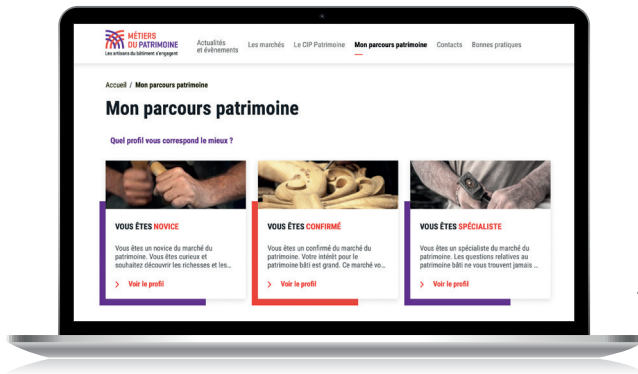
MÉTIERS DU PATRIMOINE
Les artisans du bâtiment s'engagent

Actualités et évènements
Les marchés
Le CIP Patrimoine
Mon parcours patrimoine
Contacts
Bonnes pratiques

Accueil / Mon parcours patrimoine

Mon parcours patrimoine

Quel profil vous correspond le mieux ?

VOUS ÊTES NOVICE
Vous êtes un novice du marché du patrimoine. Vous êtes curieux et souhaitez découvrir les richesses et les...
Voir le profil

VOUS ÊTES CONFIRMÉ
Vous êtes un confirmé du marché du patrimoine. Votre intérêt pour le patrimoine bâti est grand. Ce marché vo...
Voir le profil

VOUS ÊTES SPÉCIALISTE
Vous êtes un spécialiste du marché du patrimoine. Les questions relatives au patrimoine bâti ne vous trouvent jamais ...
Voir le profil